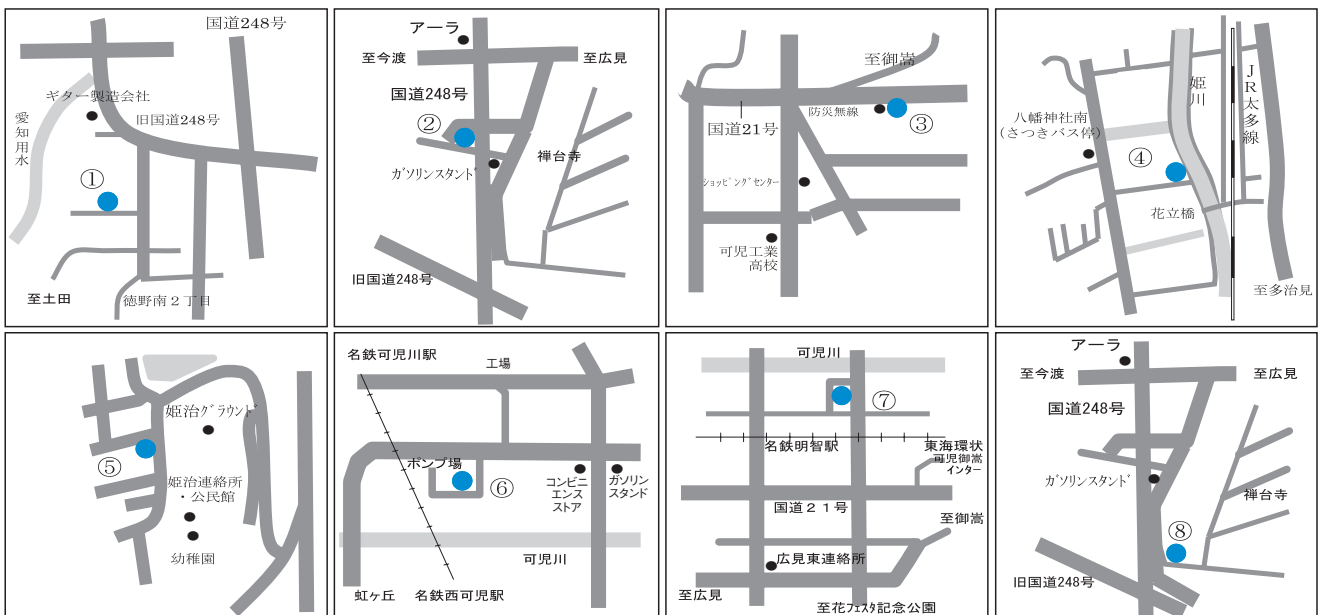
国道248号
ギター製造会社
旧国道248号
愛知用水
①
至土田
徳野南２丁目

アーラ
至今渡
至広見
国道248号
②
ｶﾞｿﾘﾝｽﾀﾝﾄﾞ
禅台寺
旧国道248号

至御嵩
防災無線
③
国道21号
ｼｮｯﾋﾟﾝｸﾞｾﾝﾀｰ
可児工業高校

JR太多線
姫川
八幡神社南（さつきバス停）
④
花立橋
至多治見

姫治ｸﾞﾗｳﾝﾄﾞ
⑤
姫治連絡所・公民館
幼稚園

名鉄可児川駅
工場
ポンプ場
⑥
コンビニエンスストア
ガソリンスタンド
可児川
虹ヶ丘
名鉄西可児駅

可児川
⑦
名鉄明智駅
東海環状可児御嵩インター
国道２１号
至御嵩
広見東連絡所
至広見
至花ﾌｪｽﾀ記念公園

アーラ
至今渡
至広見
国道248号
ｶﾞｿﾘﾝｽﾀﾝﾄﾞ
禅台寺
⑧
旧国道248号